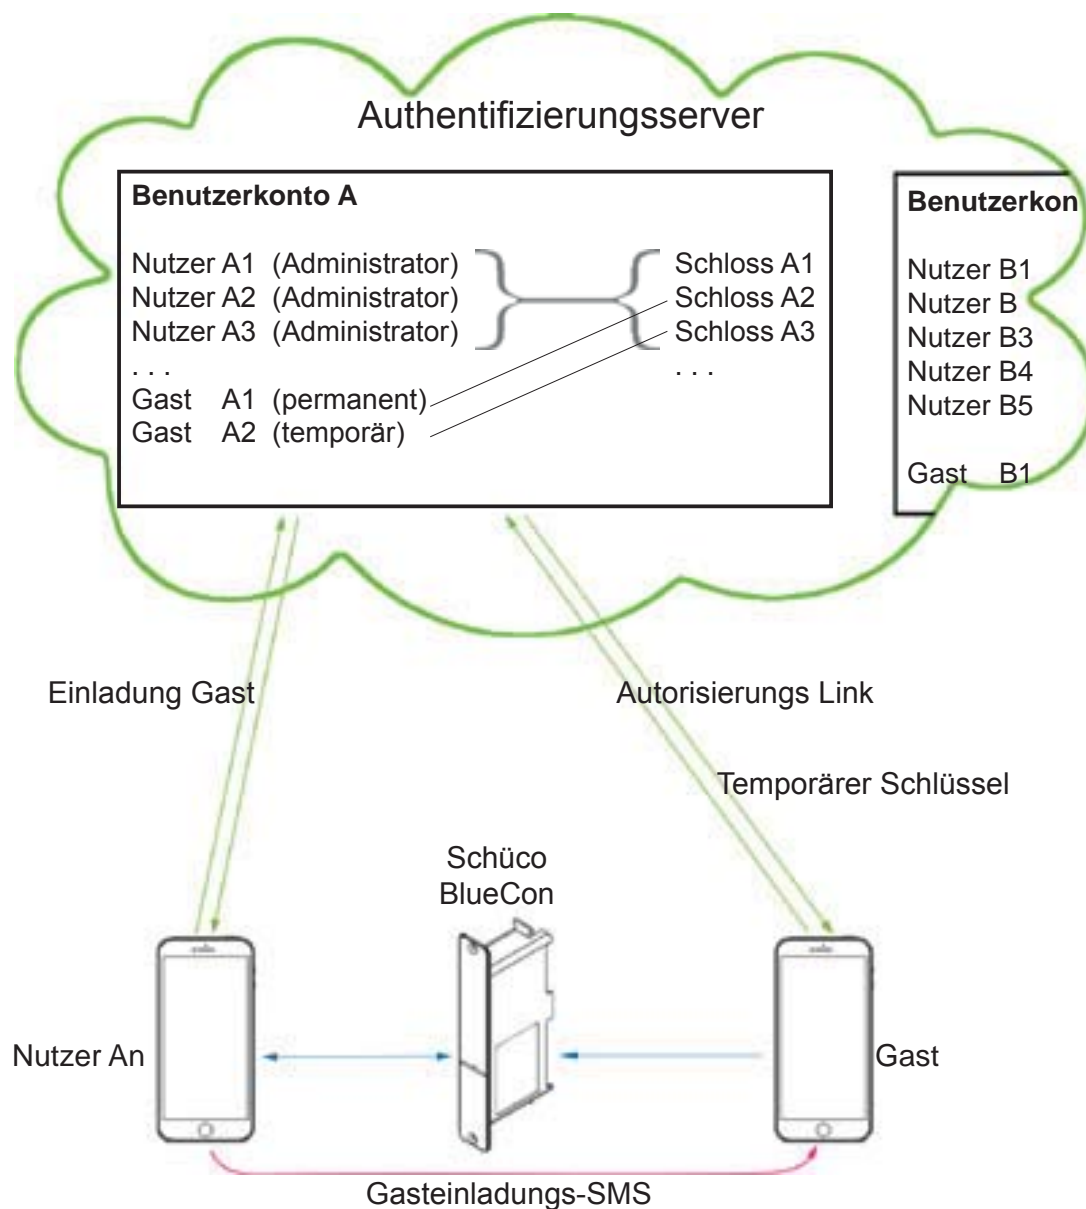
Authentifizierungsserver

Benutzerkonto A

Nutzer A1 (Administrator)
Nutzer A2 (Administrator)
Nutzer A3 (Administrator)
. . .
Gast A1 (permanent)
Gast A2 (temporär)

Schloss A1
Schloss A2
Schloss A3
. . .

Benutzerkon

Nutzer B1
Nutzer B
Nutzer B3
Nutzer B4
Nutzer B5

Gast B1

Einladung Gast

Autorisierungs Link

Temporärer Schlüssel

Schüco
BlueCon

Nutzer An

Gast

Gasteinladungs-SMS